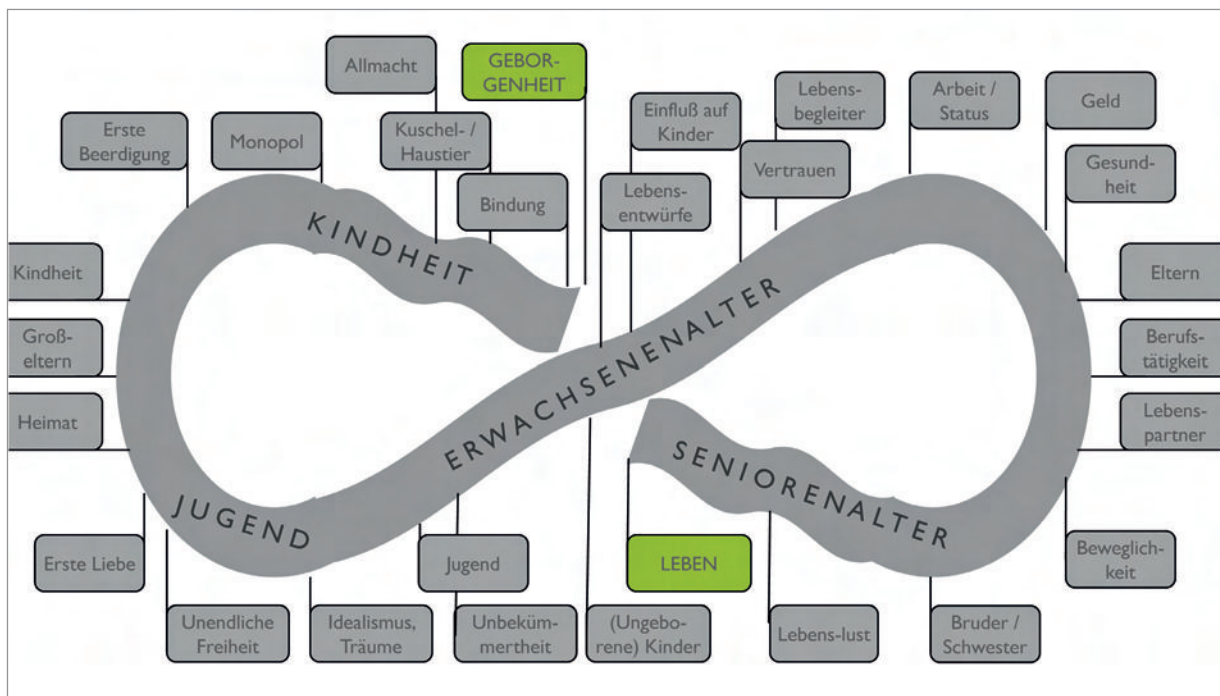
Allmacht

GEBORGENHEIT

Erste Beerdigung

Monopol

Kuschel- / Haustier

Bindung

Einfluß auf Kinder

Lebensentwürfe

Lebensbegleiter

Vertrauen

Arbeit / Status

Geld

Gesundheit

Kindheit

Großeltern

Heimat

KINDHEIT

ERWACHSENENALTER

JUGEND

SENIORENALTER

Eltern

Berufstätigkeit

Lebenspartner

Erste Liebe

Jugend

LEBEN

Beweglichkeit

Unendliche Freiheit

Idealismus, Träume

Unbekümmertheit

(Ungeborene) Kinder

Lebens-lust

Bruder / Schwester